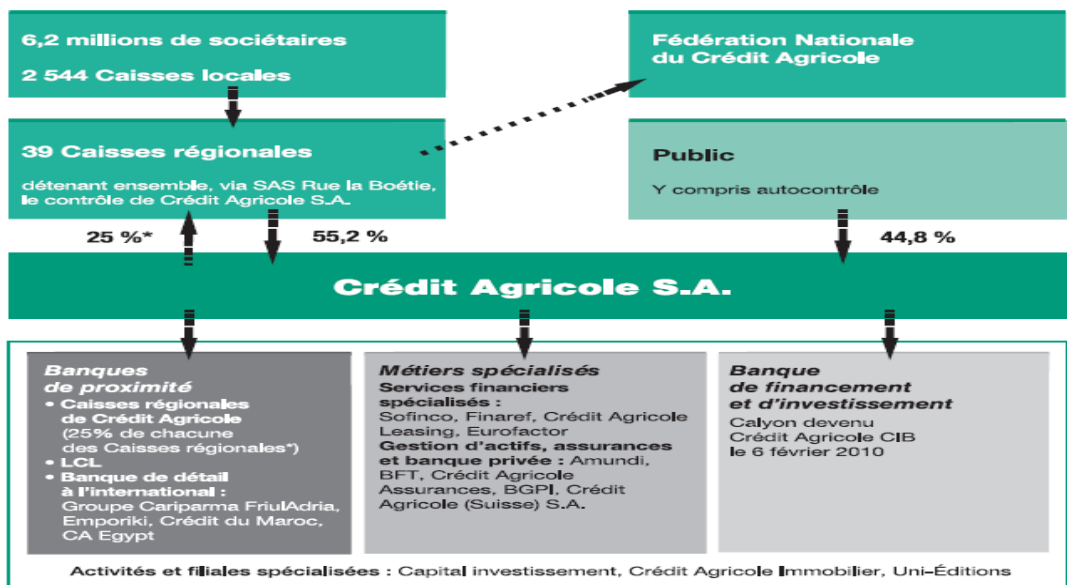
6,2 millions de sociétaires

2 544 Caisses locales

Fédération Nationale du Crédit Agricole

39 Caisses régionales

détenant ensemble, via SAS Rue la Boétie, le contrôle de Crédit Agricole S.A.

Public

Y compris autocontrôle

25 %*

55,2 %

44,8 %

Crédit Agricole S.A.

Banques de proximité
• Caisses régionales de Crédit Agricole (25% de chacune des Caisses régionales*)
• LCL
• Banque de détail à l'international : Groupe Cariparma FriulAdria, Emporiki, Crédit du Maroc, CA Egypt

Métiers spécialisés
Services financiers spécialisés : Sofinco, Finaref, Crédit Agricole Leasing, Eurofactor
Gestion d'actifs, assurances et banque privée : Amundi, BFT, Crédit Agricole Assurances, BGPI, Crédit Agricole (Suisse) S.A.

Banque de financement et d'investissement
Calyon devenu Crédit Agricole CIB le 6 février 2010

Activités et filiales spécialisées : Capital investissement, Crédit Agricole Immobilier, Uni-Éditions